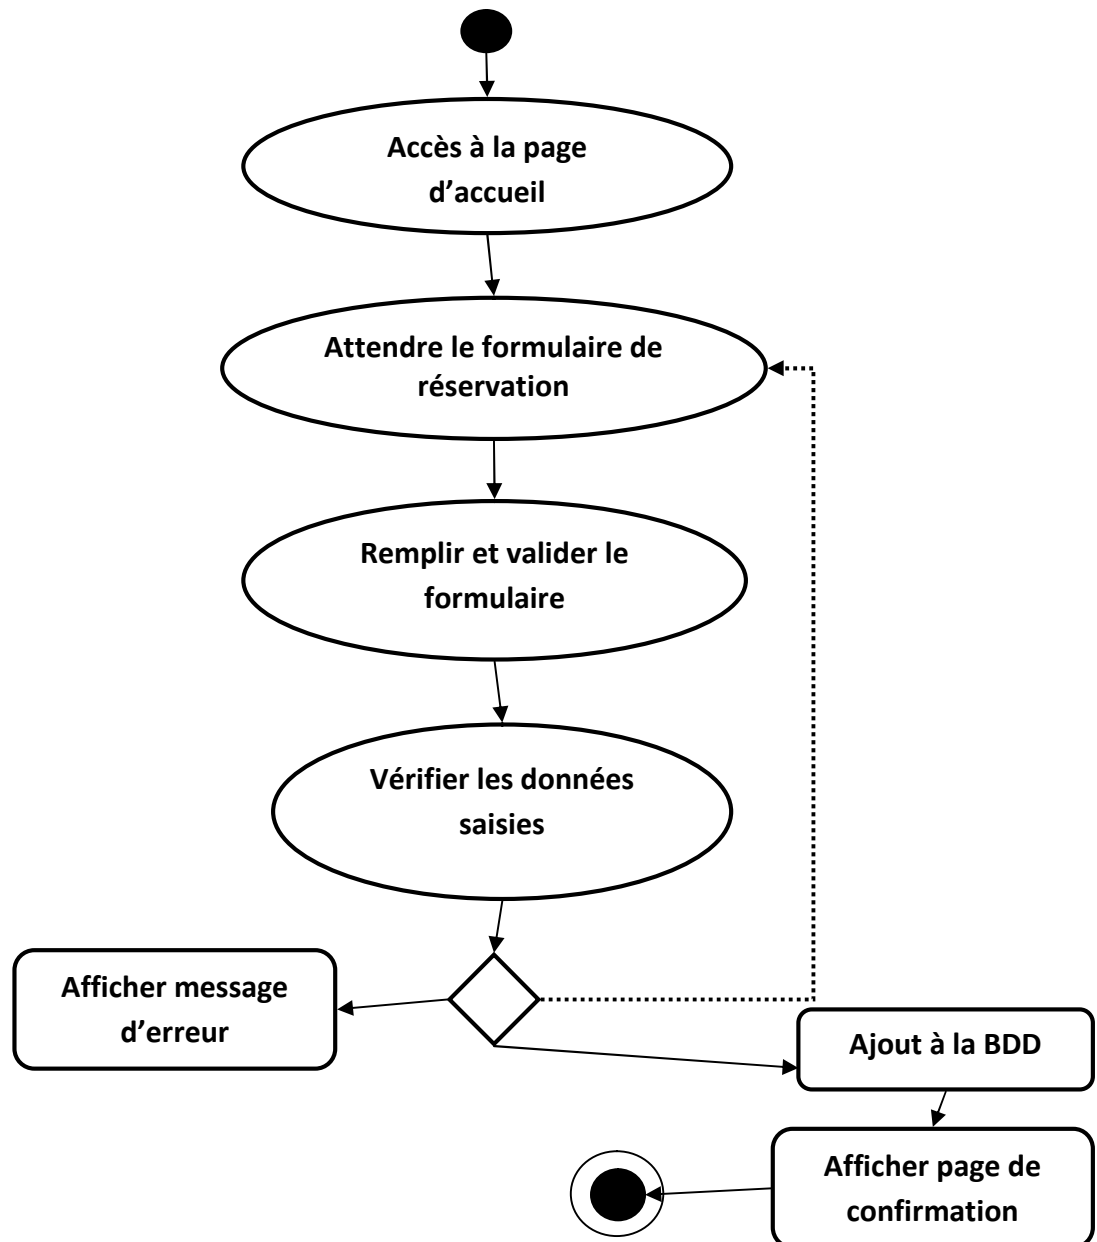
Accès à la page d'accueil

Attendre le formulaire de réservation

Remplir et valider le formulaire

Vérifier les données saisies

Afficher message d'erreur

Ajout à la BDD

Afficher page de confirmation